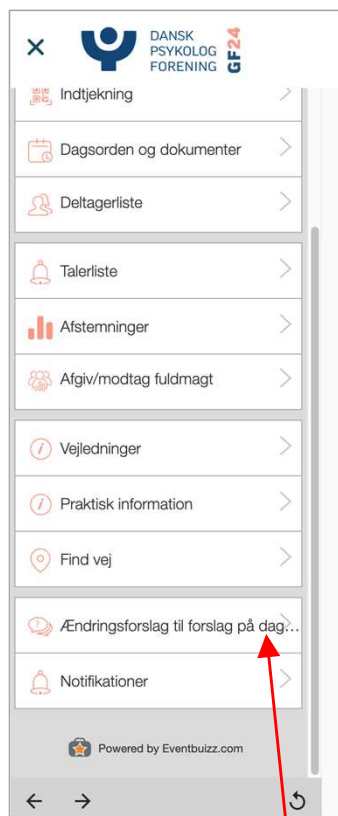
DANSK PSYKOLOG FORENING GF24

Indtjekning

Dagsorden og dokumenter

Deltagerliste

Talerliste

Afstemninger

Afgiv/modtag fuldmagt

Vejledninger

Praktisk information

Find vej

Ændringsforslag til forslag på dag...

Notifikationer

Powered by Eventbuizz.com